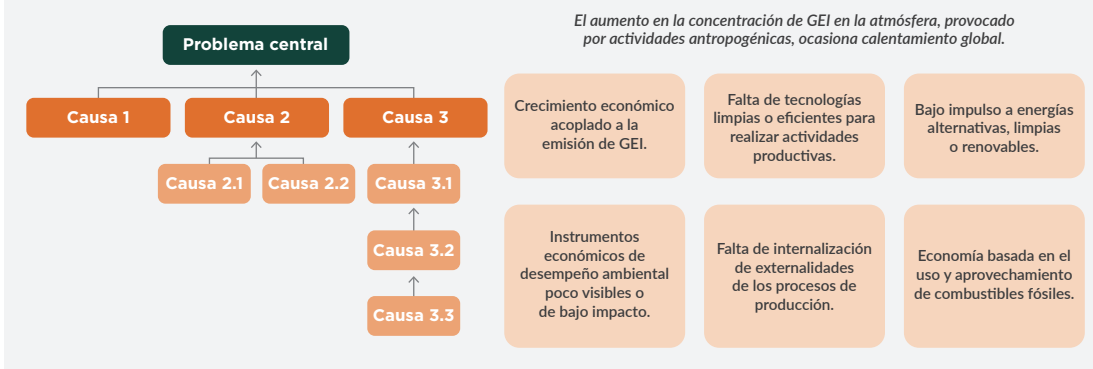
Problema central

Causa 1

Causa 2

Causa 3

Causa 2.1

Causa 2.2

Causa 3.1

Causa 3.2

Causa 3.3

El aumento en la concentración de GEI en la atmósfera, provocado por actividades antropogénicas, ocasiona calentamiento global.

Crecimiento económico acoplado a la emisión de GEI.

Falta de tecnologías limpias o eficientes para realizar actividades productivas.

Bajo impulso a energías alternativas, limpias o renovables.

Instrumentos económicos de desempeño ambiental poco visibles o de bajo impacto.

Falta de internalización de externalidades de los procesos de producción.

Economía basada en el uso y aprovechamiento de combustibles fósiles.